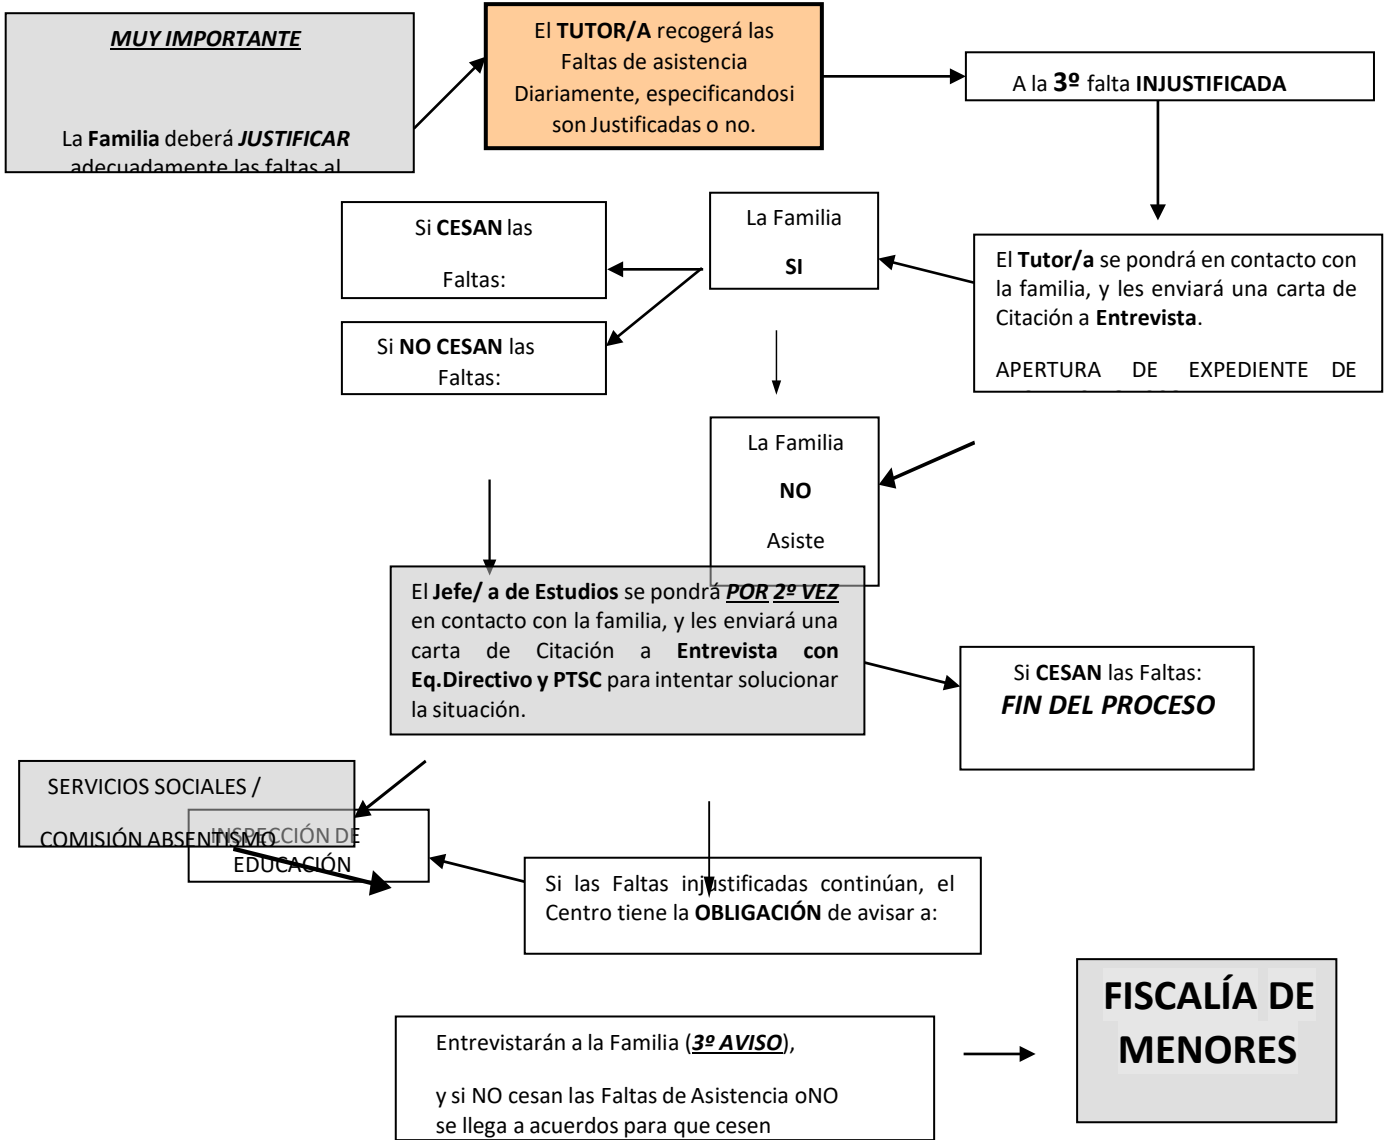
***MUY IMPORTANTE***

La **Familia** deberá ***JUSTIFICAR*** adecuadamente las faltas al

El **TUTOR/A** recogerá las Faltas de asistencia Diariamente, especificandosi son Justificadas o no.

A la **3º** falta **INJUSTIFICADA**

El **Tutor/a** se pondrá en contacto con la familia, y les enviará una carta de Citación a **Entrevista**.

APERTURA DE EXPEDIENTE DE

La Familia

**SI**

Si **CESAN** las

Faltas:

Si **NO CESAN** las

Faltas:

La Familia

**NO**

Asiste

El **Jefe/ a de Estudios** se pondrá ***POR 2º VEZ*** en contacto con la familia, y les enviará una carta de Citación a **Entrevista con Eq.Directivo y PTSC** para intentar solucionar la situación.

Si **CESAN** las Faltas:

***FIN DEL PROCESO***

SERVICIOS SOCIALES /

COMISIÓN ABSENTISMO

INSPECCIÓN DE EDUCACIÓN

Si las Faltas injustificadas continúan, el Centro tiene la **OBLIGACIÓN** de avisar a:

**FISCALÍA DE MENORES**

Entrevistarán a la Familia (***3º AVISO***),

y si NO cesan las Faltas de Asistencia oNO se llega a acuerdos para que cesen